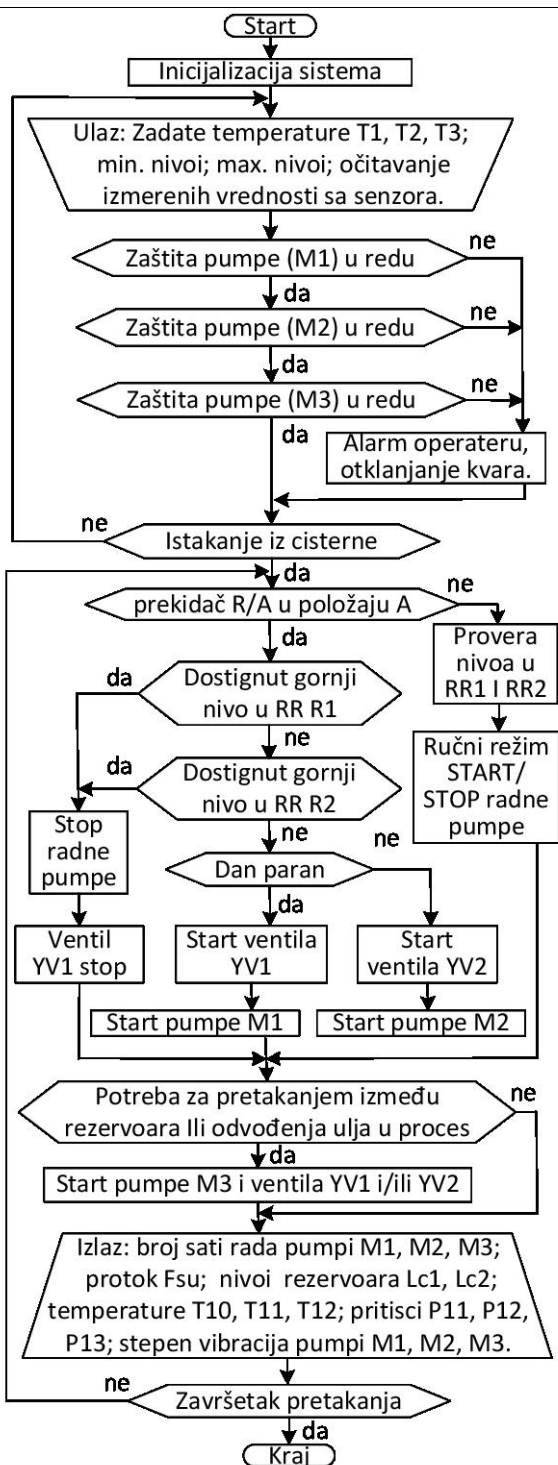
Start

Inicijalizacija sistema

Ulaz: Zadate temperature T1, T2, T3; min. nivoi; max. nivoi; očitavanje izmerenih vrednosti sa senzora.

Zaštita pumpe (M1) u redu

ne

da

Zaštita pumpe (M2) u redu

ne

da

Zaštita pumpe (M3) u redu

ne

da

Alarm operateru, otklanjanje kvara.

ne

Istakanje iz cisterne

da

prekidač R/A u položaju A

ne

da

Provera nivoa u RR1 I RR2

da

Dostignut gornji nivo u RR R1

ne

Ručni režim START/ STOP radne pumpe

da

Dostignut gornji nivo u RR R2

Stop radne pumpe

ne

ne

Dan paran

da

Ventil YV1 stop

Start ventila YV1

Start ventila YV2

Start pumpe M1

Start pumpe M2

Potreba za pretakanjem između rezervoara Ili odvođenja ulja u proces

ne

da

Start pumpe M3 i ventila YV1 i/ili YV2

Izlaz: broj sati rada pumpi M1, M2, M3; protok Fsu; nivoi rezervoara Lc1, Lc2; temperature T10, T11, T12; pritisci P11, P12, P13; stepen vibracija pumpi M1, M2, M3.

ne

Završetak pretakanja

da

Kraj